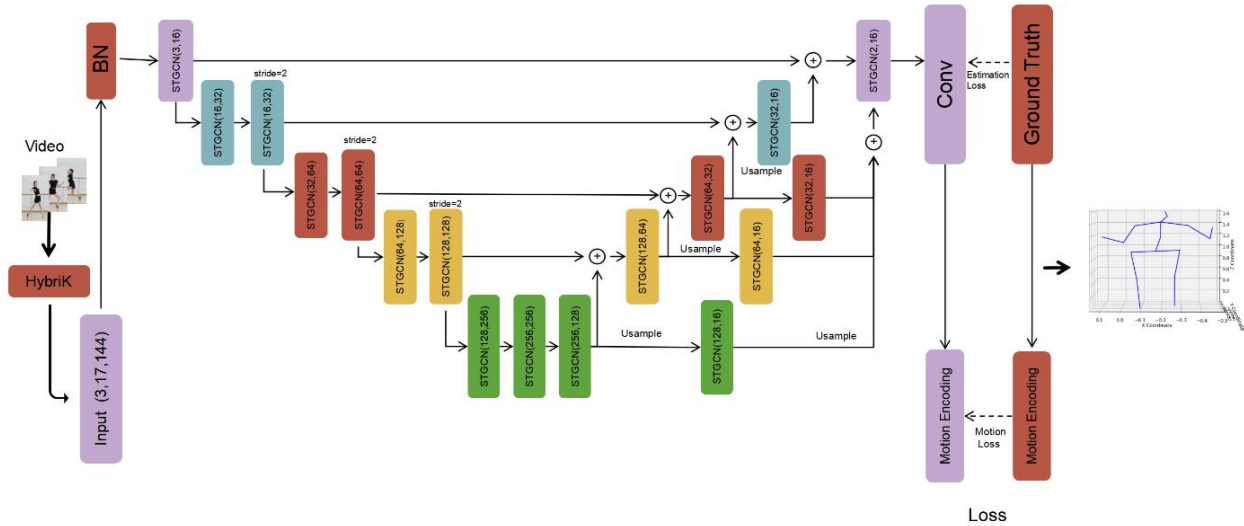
Video

HybriK

Input (3,17,144)

BN

STGCN(3,16)

STGCN(16,32)

stride=2

STGCN(16,32)

STGCN(32,64)

stride=2

STGCN(64,64)

STGCN(64,128)

stride=2

STGCN(128,128)

STGCN(128,256)

STGCN(256,256)

STGCN(256,128)

Usample

STGCN(128,16)

Usample

STGCN(128,64)

Usample

STGCN(64,16)

STGCN(64,32)

Usample

STGCN(32,16)

STGCN(32,16)

STGCN(2,16)

Conv

Estimation Loss

Ground Truth

Motion Encoding

Motion Loss

Motion Encoding

Loss

X Coordinate

Z Coordinate